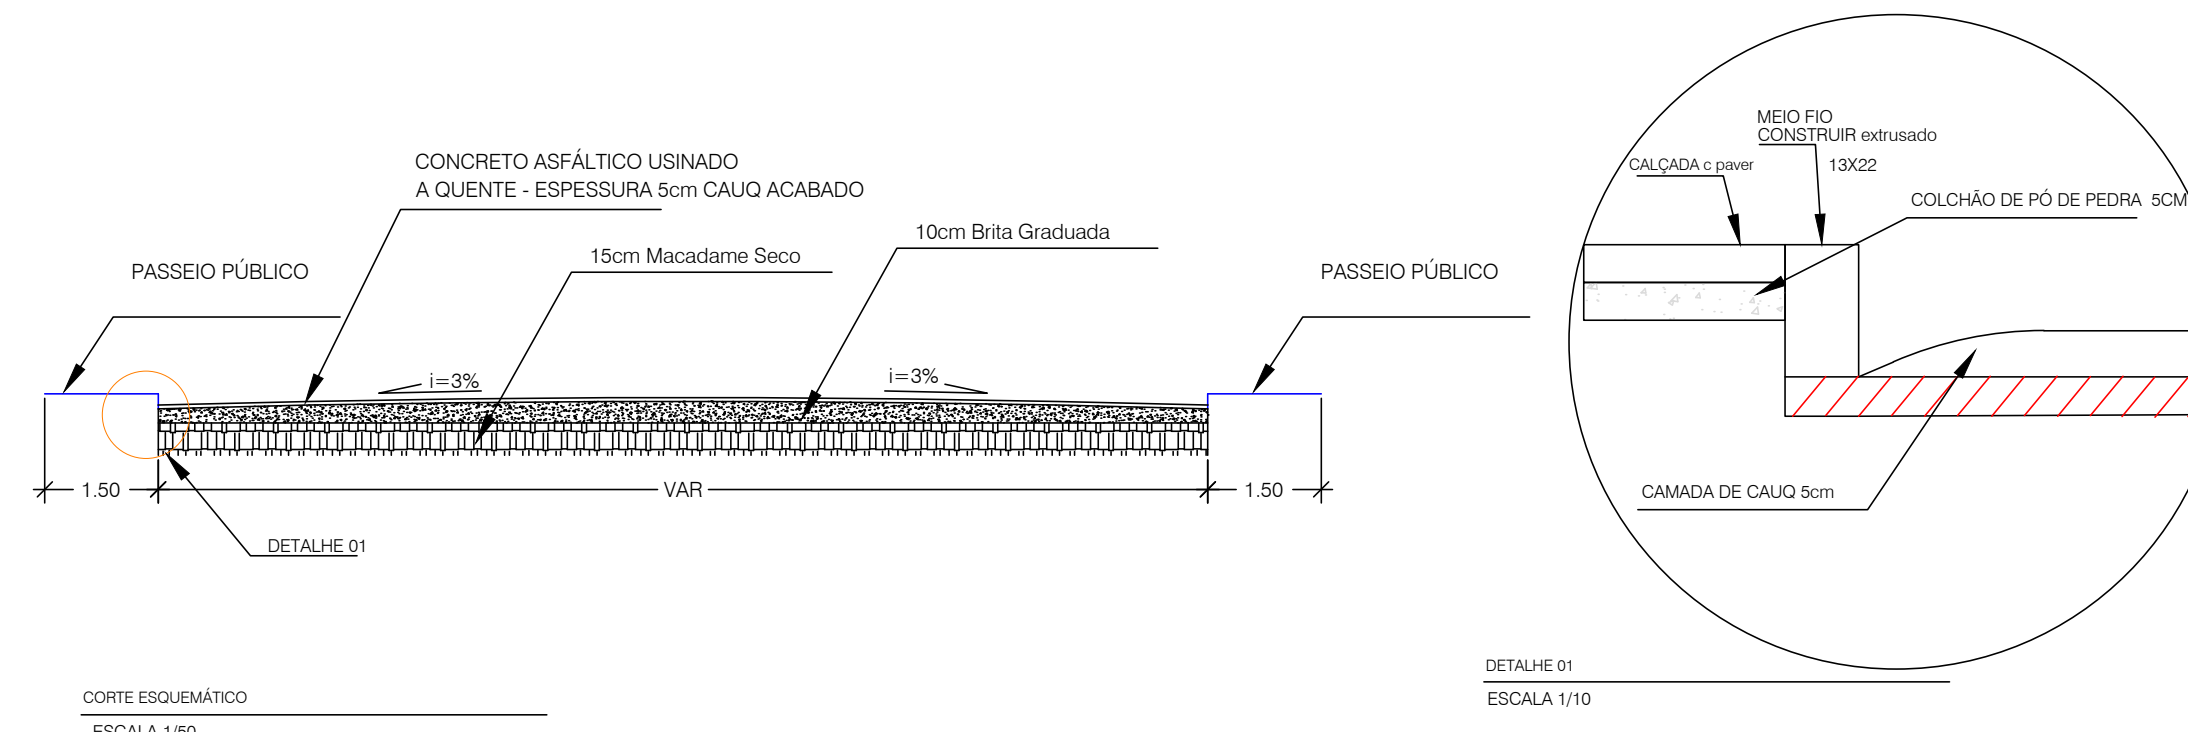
CONCRETO ASFÁLTICO USINADO
A QUENTE - ESPESSURA 5cm CAUQ ACABADO

10cm Brita Graduada

15cm Macadame Seco

PASSEIO PÚBLICO

PASSEIO PÚBLICO

i=3%

i=3%

1.50

VAR

1.50

DETALHE 01

CORTE ESQUEMÁTICO

ESCALA 1/50

MEIO FIO
CONSTRUIR extrusado

13X22

CALÇADA c paver

COLCHÃO DE PÓ DE PEDRA 5CM

CAMADA DE CAUQ 5cm

DETALHE 01

ESCALA 1/10